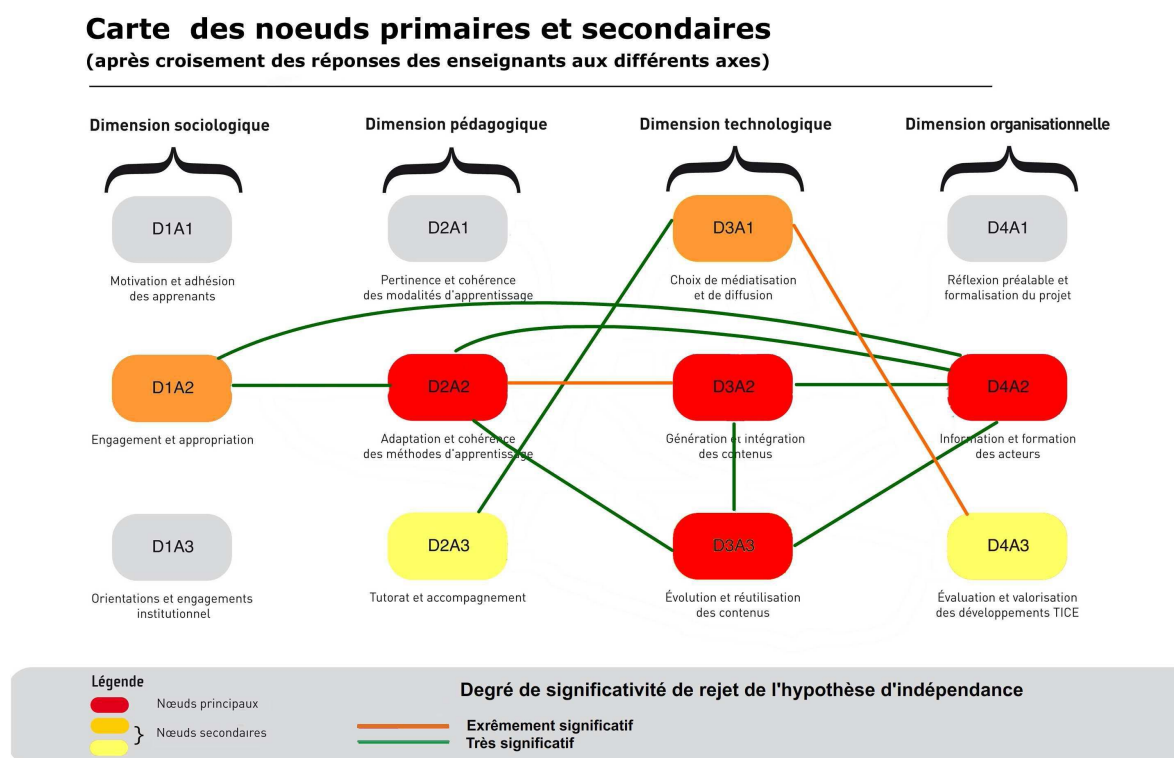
Carte des noeuds primaires et secondaires
(après croisement des réponses des enseignants aux différents axes)

Dimension sociologique

D1A1
Motivation et adhésion des apprenants

D1A2
Engagement et appropriation

D1A3
Orientations et engagements institutionnel

Dimension pédagogique

D2A1
Pertinence et cohérence des modalités d'apprentissage

D2A2
Adaptation et cohérence des méthodes d'apprentissage

D2A3
Tutorat et accompagnement

Dimension technologique

D3A1
Choix de médiatisation et de diffusion

D3A2
Génération et intégration des contenus

D3A3
Évolution et réutilisation des contenus

Dimension organisationnelle

D4A1
Réflexion préalable et formalisation du projet

D4A2
Information et formation des acteurs

D4A3
Évaluation et valorisation des développements TICE

Légende
Nœuds principaux
} Nœuds secondaires

Degré de significativité de rejet de l'hypothèse d'indépendance
Exrêmement significatif
Très significatif